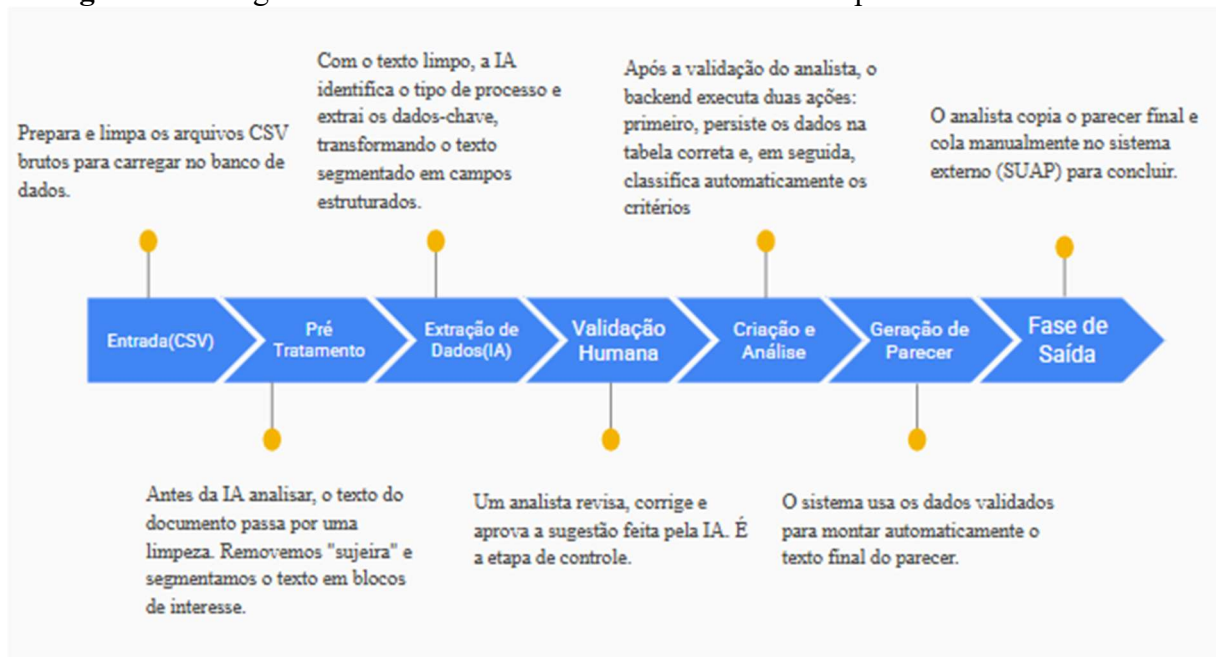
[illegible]

Prepara e limpa os arquivos CSV brutos para carregar no banco de dados.

Com o texto limpo, a IA identifica o tipo de processo e extrai os dados-chave, transformando o texto segmentado em campos estruturados.

Após a validação do analista, o backend executa duas ações: primeiro, persiste os dados na tabela correta e, em seguida, classifica automaticamente os critérios

O analista copia o parecer final e cola manualmente no sistema externo (SUAP) para concluir.

Entrada(CSV)

Pré Tratamento

Extração de Dados(IA)

Validação Humana

Criação e Análise

Geração de Parecer

Fase de Saída

Antes da IA analisar, o texto do documento passa por uma limpeza. Removemos "sujeira" e segmentamos o texto em blocos de interesse.

Um analista revisa, corrige e aprova a sugestão feita pela IA. É a etapa de controle.

O sistema usa os dados validados para montar automaticamente o texto final do parecer.